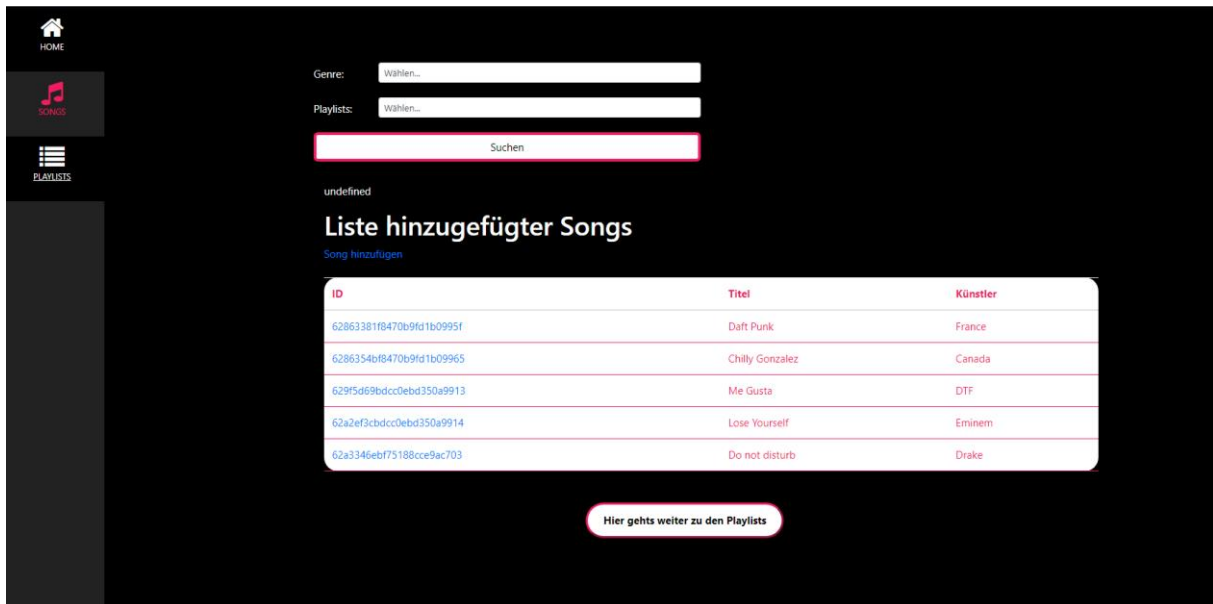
HOME

SONGS

PLAYLISTS

Genre: Wählen...

Playlists: Wählen...

Suchen

undefined

Liste hinzugefügter Songs

Song hinzufügen

| ID | Titel | Künstler |
|---|---|---|
| 62863381f8470b9fd1b0995f | Daft Punk | France |
| 6286354bf8470b9fd1b09965 | Chilly Gonzalez | Canada |
| 629f5d69bdcc0ebd350a9913 | Me Gusta | DTF |
| 62a2ef3cbdcc0ebd350a9914 | Lose Yourself | Eminem |
| 62a3346ebf75188cce9ac703 | Do not disturb | Drake |

Hier gehts weiter zu den Playlists